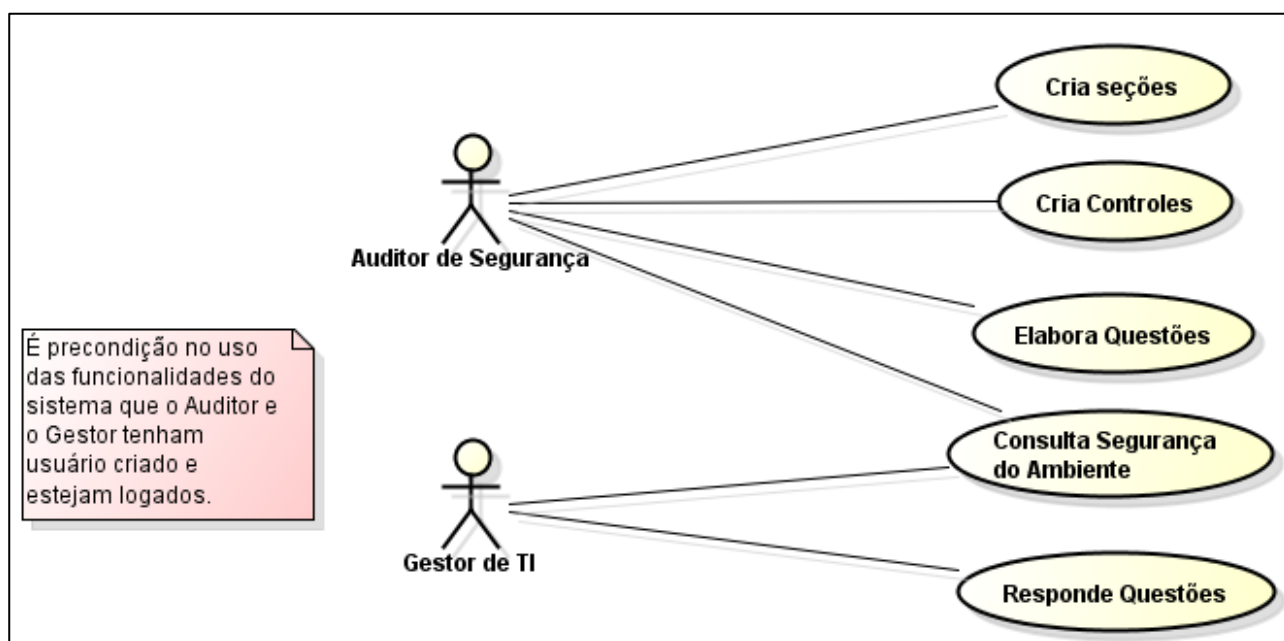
É precondição no uso das funcionalidades do sistema que o Auditor e o Gestor tenham usuário criado e estejam logados.

Auditor de Segurança

Gestor de TI

Cria seções

Cria Controles

Elabora Questões

Consulta Segurança do Ambiente

Responde Questões